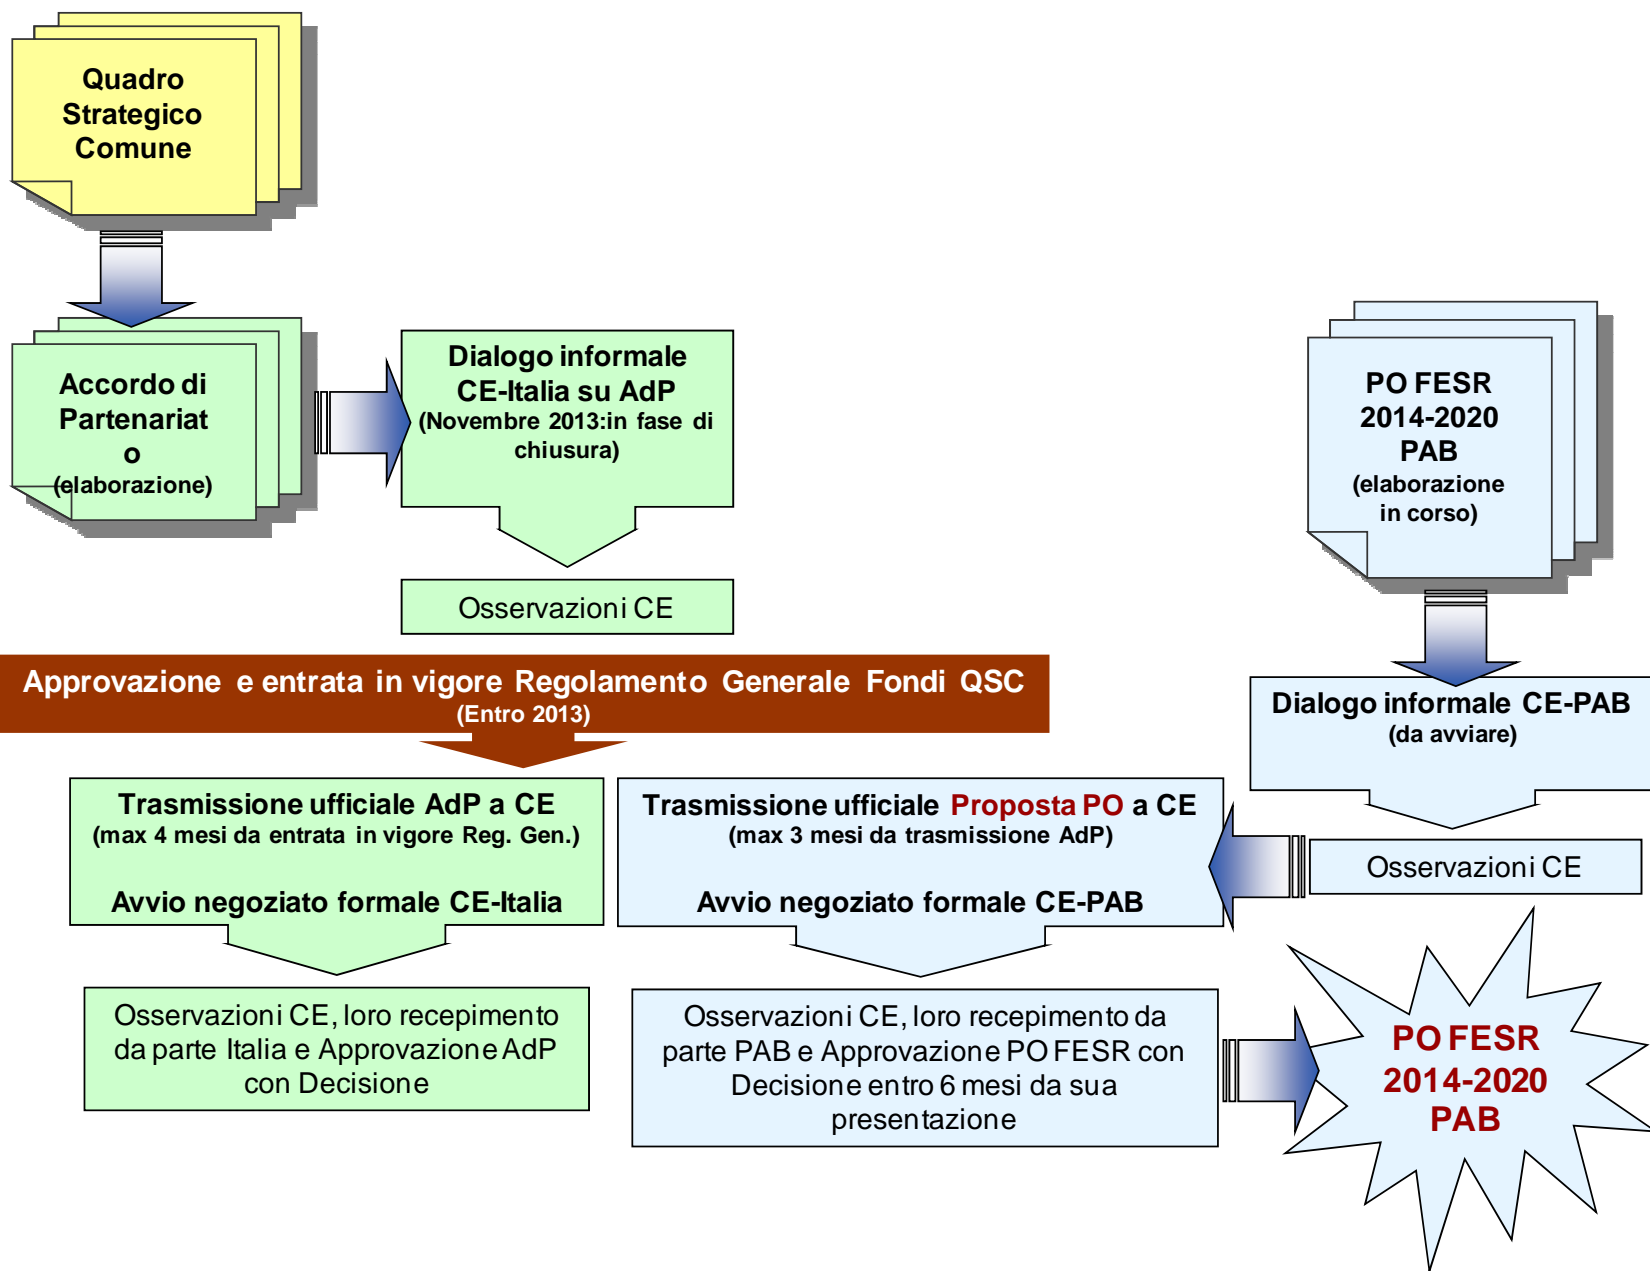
Quadro Strategico Comune

Accordo di Partenariat o (elaborazione)

Dialogo informale CE-Italia su AdP (Novembre 2013:in fase di chiusura)

Osservazioni CE

PO FESR 2014-2020 PAB (elaborazione in corso)

Approvazione e entrata in vigore Regolamento Generale Fondi QSC (Entro 2013)

Dialogo informale CE-PAB (da avviare)

Trasmissione ufficiale AdP a CE (max 4 mesi da entrata in vigore Reg. Gen.)

Avvio negoziato formale CE-Italia

Trasmissione ufficiale Proposta PO a CE (max 3 mesi da trasmissione AdP)

Avvio negoziato formale CE-PAB

Osservazioni CE

Osservazioni CE, loro recepimento da parte Italia e Approvazione AdP con Decisione

Osservazioni CE, loro recepimento da parte PAB e Approvazione PO FESR con Decisione entro 6 mesi da sua presentazione

PO FESR 2014-2020 PAB